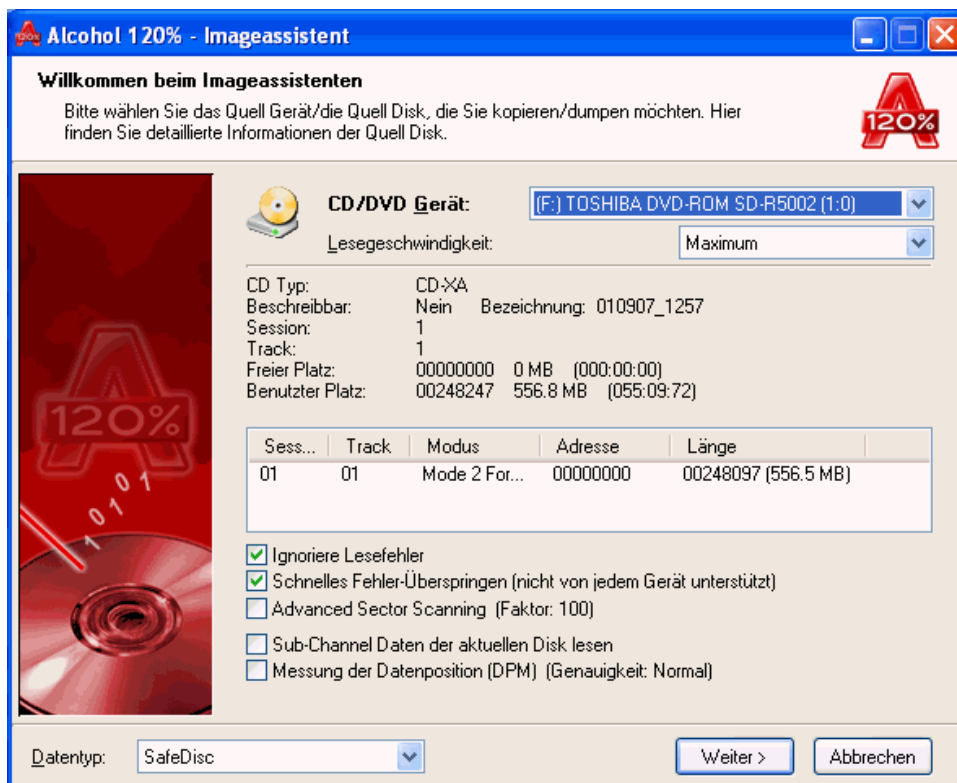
Alcohol 120% - Imageassistent

Willkommen beim Imageassistenten

Bitte wählen Sie das Quell Gerät/die Quell Disk, die Sie kopieren/dumpen möchten. Hier finden Sie detaillierte Informationen der Quell Disk.

120%

CD/DVD Gerät: (F:) TOSHIBA DVD-ROM SD-R5002 (1:0)

Lesegeschwindigkeit: Maximum

CD Typ: CD-XA
Beschreibbar: Nein Bezeichnung: 010907_1257
Session: 1
Track: 1
Freier Platz: 00000000 0 MB (000:00:00)
Benutzter Platz: 00248247 556.8 MB (055:09:72)

| Sess... | Track | Modus | Adresse | Länge |
|---|---|---|---|---|
| 01 | 01 | Mode 2 For... | 00000000 | 00248097 (556.5 MB) |

Ignoriere Lesefehler
Schnelles Fehler-Überspringen (nicht von jedem Gerät unterstützt)
Advanced Sector Scanning (Faktor: 100)
Sub-Channel Daten der aktuellen Disk lesen
Messung der Datenposition (DPM) (Genauigkeit: Normal)

120%
0 1
0 1
1

Datentyp: SafeDisc

Weiter >
Abbrechen